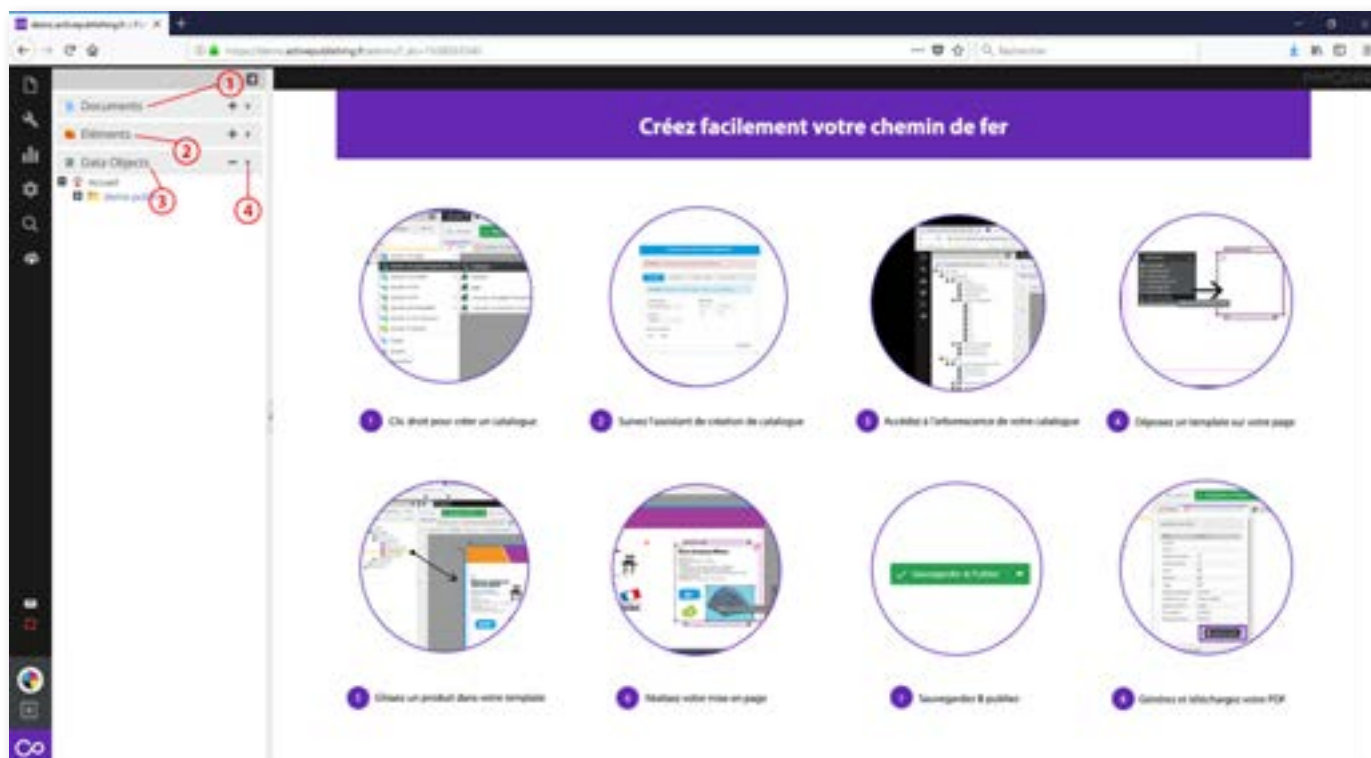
Documents
Eléments
Data Objects
Accueil
demo-pub
1
2
3
4

Créez facilement votre chemin de fer

1 Clic droit pour créer un catalogue
2 Suivez l'assistant de création de catalogue
3 Accédez à l'arborescence de votre catalogue
4 Déposez un template sur votre page
5 Glissez un produit dans votre template
6 Réalisez votre mise en page
7 Sauvegarder & publiez
8 Générez et téléchargez votre PDF

Sauvegarder & Publier